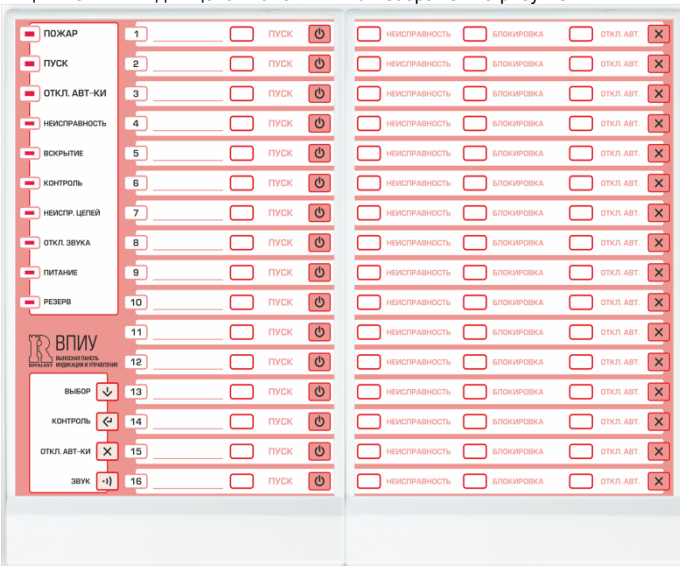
ПОЖАР
ПУСК
ОТКЛ. АВТ-КИ
НЕИСПРАВНОСТЬ
ВСКРЫТИЕ
КОНТРОЛЬ
НЕИСПР. ЦЕПЕЙ
ОТКЛ. ЗВУКА
ПИТАНИЕ
РЕЗЕРВ

ВПИУ
ВЫНОСНАЯ ПАНЕЛЬ ИНДИКАЦИИ И УПРАВЛЕНИЯ
RUBEZH

ВЫБОР
КОНТРОЛЬ
ОТКЛ. АВТ-КИ
ЗВУК

| | | | | | |
|---|---|---|---|---|---|
| 1 | ПУСК | НЕИСПРАВНОСТЬ | БЛОКИРОВКА | ОТКЛ. АВТ. | |
| 2 | ПУСК | НЕИСПРАВНОСТЬ | БЛОКИРОВКА | ОТКЛ. АВТ. | |
| 3 | ПУСК | НЕИСПРАВНОСТЬ | БЛОКИРОВКА | ОТКЛ. АВТ. | |
| 4 | ПУСК | НЕИСПРАВНОСТЬ | БЛОКИРОВКА | ОТКЛ. АВТ. | |
| 5 | ПУСК | НЕИСПРАВНОСТЬ | БЛОКИРОВКА | ОТКЛ. АВТ. | |
| 6 | ПУСК | НЕИСПРАВНОСТЬ | БЛОКИРОВКА | ОТКЛ. АВТ. | |
| 7 | ПУСК | НЕИСПРАВНОСТЬ | БЛОКИРОВКА | ОТКЛ. АВТ. | |
| 8 | ПУСК | НЕИСПРАВНОСТЬ | БЛОКИРОВКА | ОТКЛ. АВТ. | |
| 9 | ПУСК | НЕИСПРАВНОСТЬ | БЛОКИРОВКА | ОТКЛ. АВТ. | |
| 10 | ПУСК | НЕИСПРАВНОСТЬ | БЛОКИРОВКА | ОТКЛ. АВТ. | |
| 11 | ПУСК | НЕИСПРАВНОСТЬ | БЛОКИРОВКА | ОТКЛ. АВТ. | |
| 12 | ПУСК | НЕИСПРАВНОСТЬ | БЛОКИРОВКА | ОТКЛ. АВТ. | |
| 13 | ПУСК | НЕИСПРАВНОСТЬ | БЛОКИРОВКА | ОТКЛ. АВТ. | |
| 14 | ПУСК | НЕИСПРАВНОСТЬ | БЛОКИРОВКА | ОТКЛ. АВТ. | |
| 15 | ПУСК | НЕИСПРАВНОСТЬ | БЛОКИРОВКА | ОТКЛ. АВТ. | |
| 16 | ПУСК | НЕИСПРАВНОСТЬ | БЛОКИРОВКА | ОТКЛ. АВТ. | |